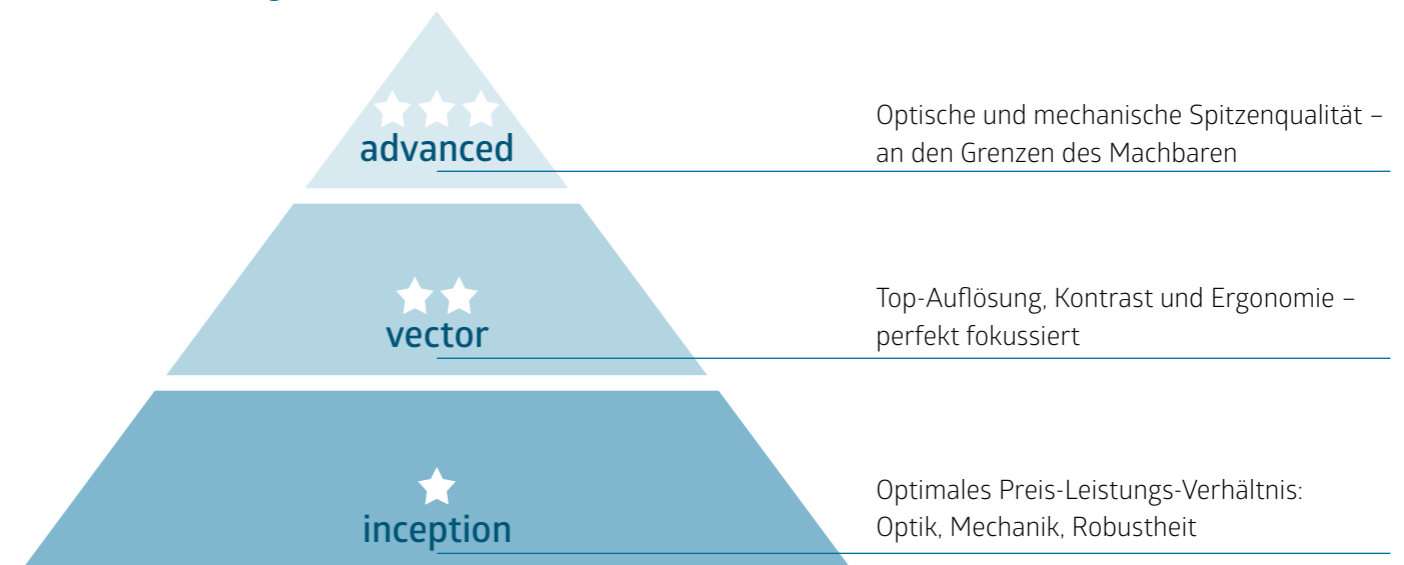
advanced

Optische und mechanische Spitzenqualität – an den Grenzen des Machbaren

vector

Top-Auflösung, Kontrast und Ergonomie – perfekt fokussiert

inception

Optimales Preis-Leistungs-Verhältnis: Optik, Mechanik, Robustheit